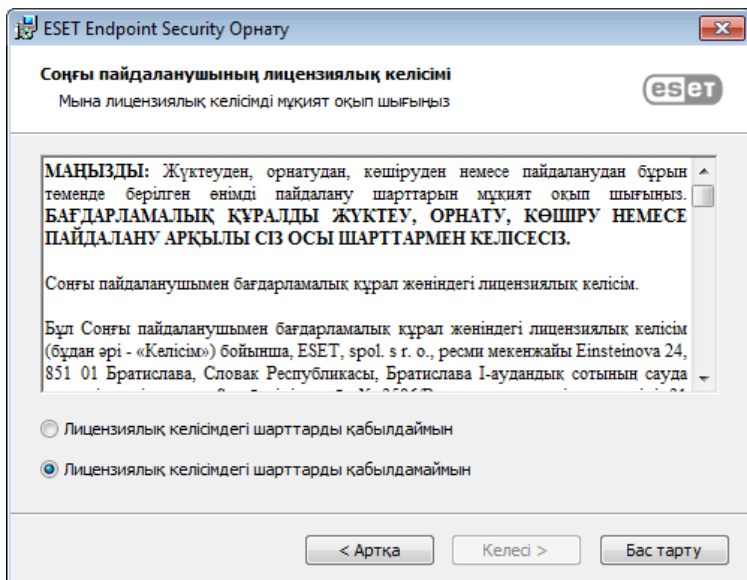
ESET Endpoint Security Орнату

Соңғы пайдаланушының лицензиялық келісімі

Мына лицензиялық келісімді мұқият оқып шығыңыз

eset

МАҢЫЗДЫ: Жүктеуден, орнатудан, көшіруден немесе пайдаланудан бұрын төменде берілген өнімді пайдалану шарттарын мұқият оқып шығыңыз. БАҒДАРЛАМАЛЫҚ ҚҰРАЛДЫ ЖҮКТЕУ, ОРНАТУ, КӨШІРУ НЕМЕСЕ ПАЙДАЛАНУ АРҚЫЛЫ СІЗ ОСЫ ШАРТТАРМЕН КЕЛІСЕСІЗ.

Соңғы пайдаланушымен бағдарламалық құрал жөніндегі лицензиялық келісім.

Бұл Соңғы пайдаланушымен бағдарламалық құрал жөніндегі лицензиялық келісім (бұдан әрі - «Келісім») бойынша, ESET, spol. s r. o., ресми мекенжайы Einsteinova 24, 851 01 Братислава, Словак Республикасы, Братислава I-аудандық сотынын сауда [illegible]

Лицензиялық келісімдегі шарттарды қабылдаймын

Лицензиялық келісімдегі шарттарды қабылдамаймын

< Артқа

Келесі >

Бас тарту